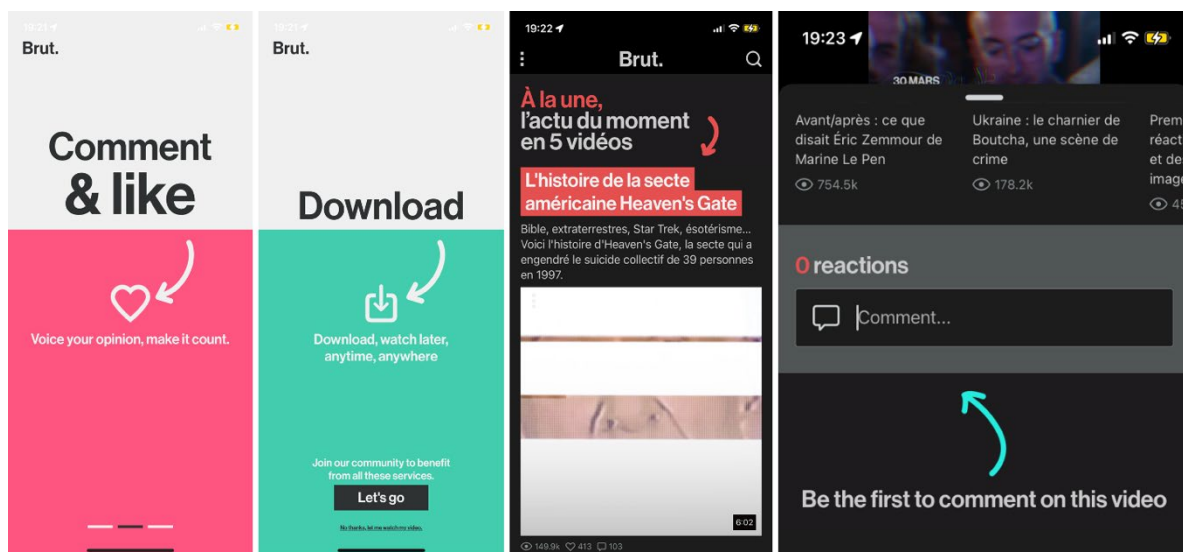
19:21
Brut.

Comment & like

Voice your opinion, make it count.

19:21
Brut.

Download

Download, watch later, anytime, anywhere

Join our community to benefit from all these services.

Let's go

No thanks, let me watch my video.

19:22
Brut.

À la une, l'actu du moment en 5 vidéos

L'histoire de la secte américaine Heaven's Gate

Bible, extraterrestres, Star Trek, ésotérisme... Voici l'histoire d'Heaven's Gate, la secte qui a engendré le suicide collectif de 39 personnes en 1997.

6:02

149.9k 413 103

19:23

30 MARS

Avant/après : ce que disait Éric Zemmour de Marine Le Pen
754.5k

Ukraine : le charnier de Boutcha, une scène de crime
178.2k

Prem réact et de image
45

0 reactions

Comment...

Be the first to comment on this video